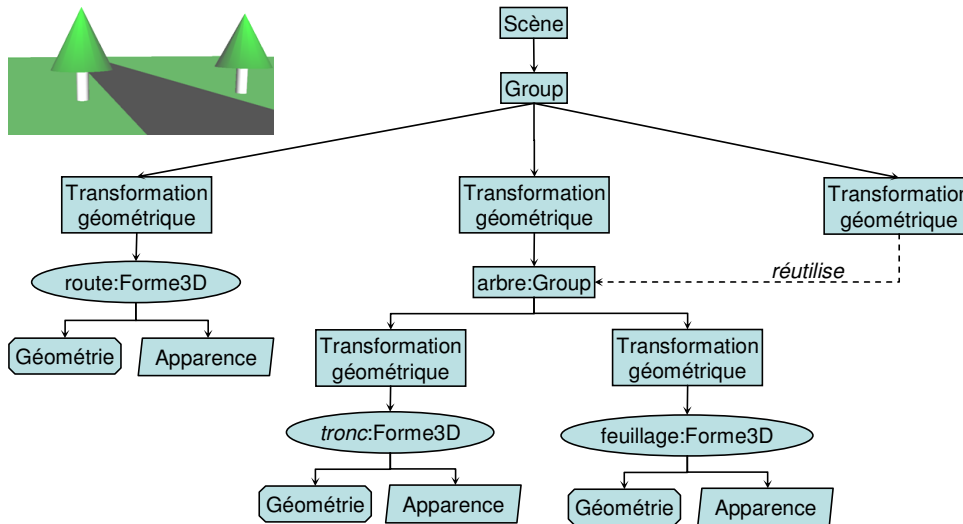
Scène

Group

Transformation géométrique

Transformation géométrique

Transformation géométrique

route:Forme3D

arbre:Group

réutilise

Géométrie

Apparence

Transformation géométrique

Transformation géométrique

tronc:Forme3D

feuillage:Forme3D

Géométrie

Apparence

Géométrie

Apparence